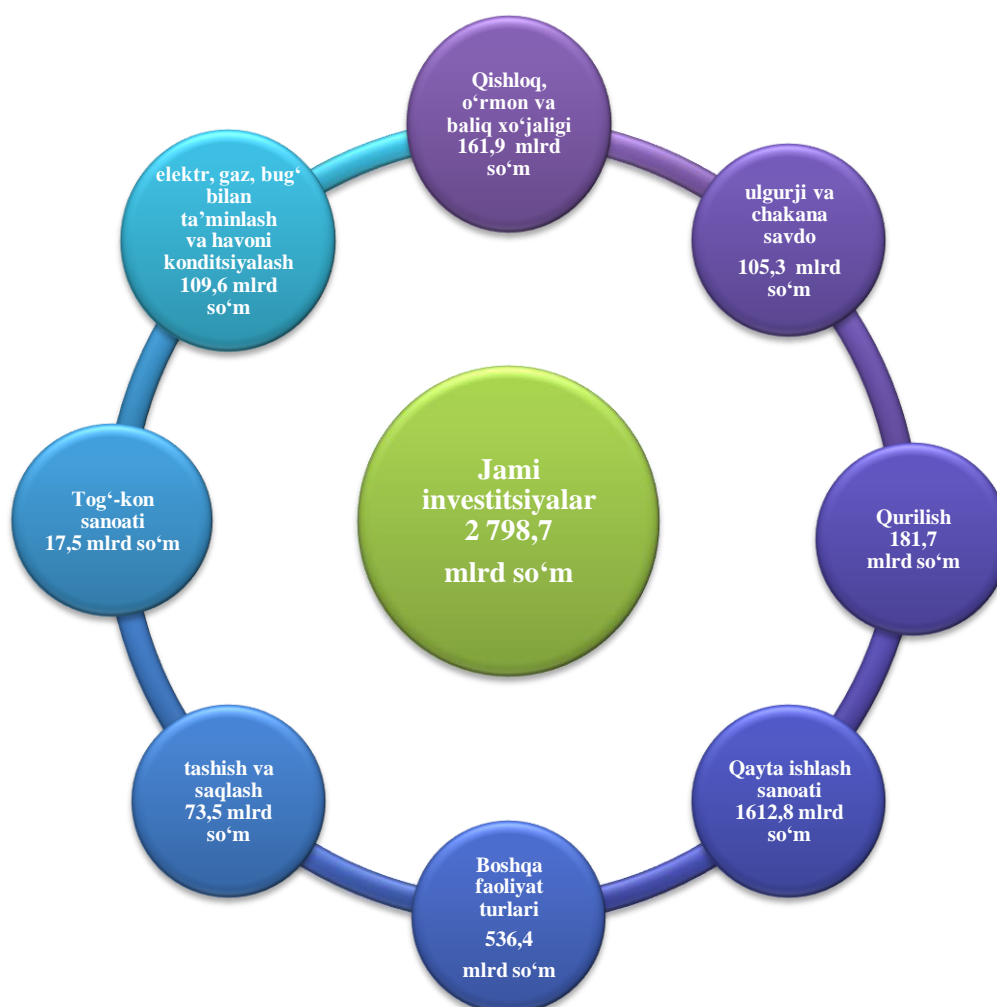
Jami investitsiyalar 2 798,7 mlrd so‘m

Qishloq, o‘rmon va baliq xo‘jaligi 161,9 mlrd so‘m

ulgurji va chakana savdo 105,3 mlrd so‘m

Qurilish 181,7 mlrd so‘m

Qayta ishlash sanoati 1612,8 mlrd so‘m

Boshqa faoliyat turlari 536,4 mlrd so‘m

tashish va saqlash 73,5 mlrd so‘m

Tog‘-kon sanoati 17,5 mlrd so‘m

elektr, gaz, bug‘ bilan ta’minlash va havoni konditsiyalash 109,6 mlrd so‘m